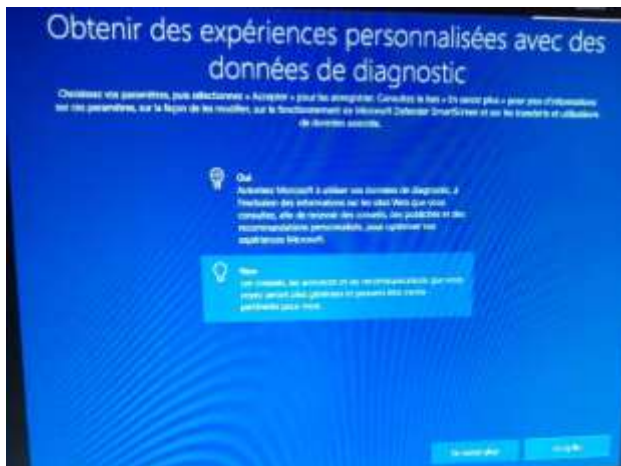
Obtenir des expériences personnalisées avec des données de diagnostic

Choisissez vos paramètres, puis sélectionnez « Accepter » pour les enregistrer. Consultez le lien « En savoir plus » pour plus d'informations sur ces paramètres, sur la façon de les modifier, sur le fonctionnement de Microsoft Defender SmartScreen et sur les transferts et utilisations de données associés.

Oui
Autorisez Microsoft à utiliser vos données de diagnostic, à l'exclusion des informations sur les sites Web que vous consultez, afin de recevoir des conseils, des publicités et des recommandations personnalisés, pour optimiser vos expériences Microsoft.

Non
Les conseils, les annonces et les recommandations que vous voyez seront plus générales et peuvent être moins pertinentes pour vous.

En savoir plus

Accepter